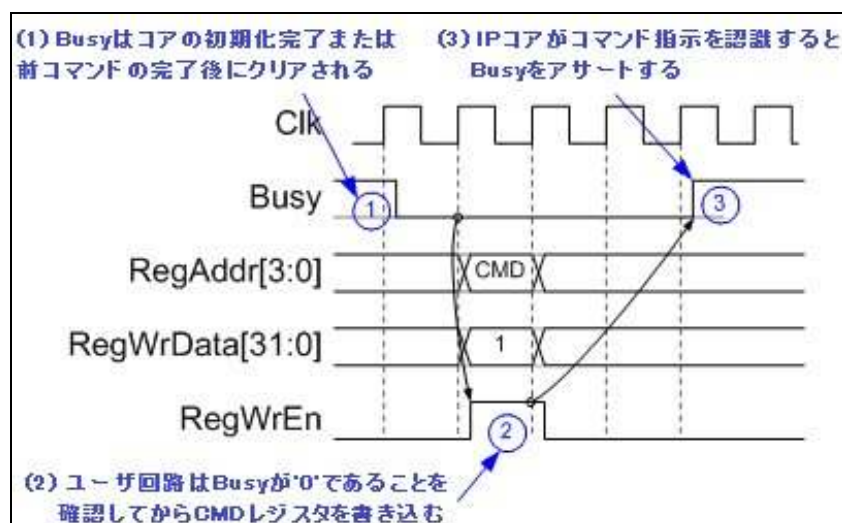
(1) Busyはコアの初期化完了または前コマンドの完了後にクリアされる

(3) IPコアがコマンド指示を認識するとBusyをアサートする

Clk

Busy

1

3

RegAddr[3:0]

CMD

RegWrData[31:0]

1

RegWrEn

2

(2) ユーザ回路はBusyが'0'であることを確認してからCMDレジスタを書き込む